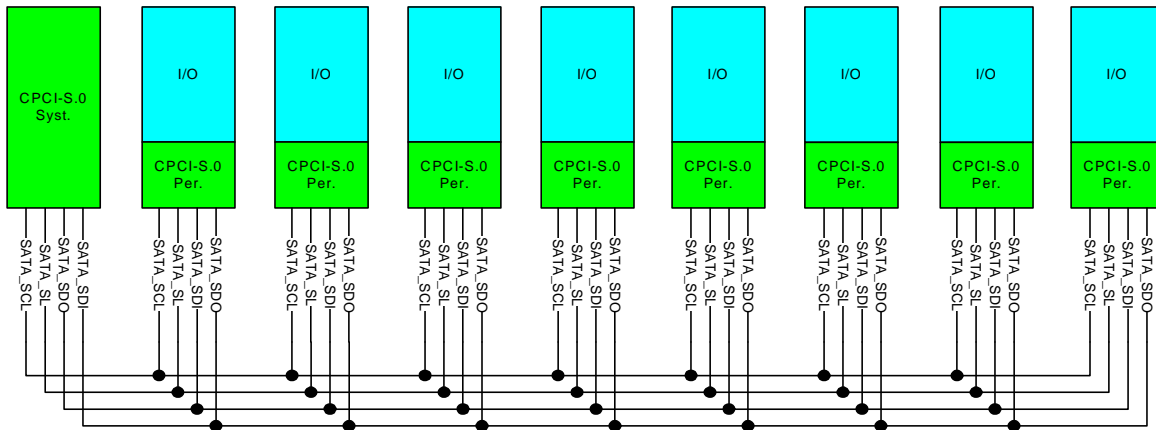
CPCI-S.0
Syst.

SATA_SCL
SATA_SL
SATA_SDO
SATA_SDI

I/O

CPCI-S.0
Per.

SATA_SCL
SATA_SL
SATA_SDI
SATA_SDO

I/O

CPCI-S.0
Per.

SATA_SCL
SATA_SL
SATA_SDI
SATA_SDO

I/O

CPCI-S.0
Per.

SATA_SCL
SATA_SL
SATA_SDI
SATA_SDO

I/O

CPCI-S.0
Per.

SATA_SCL
SATA_SL
SATA_SDI
SATA_SDO

I/O

CPCI-S.0
Per.

SATA_SCL
SATA_SL
SATA_SDI
SATA_SDO

I/O

CPCI-S.0
Per.

SATA_SCL
SATA_SL
SATA_SDI
SATA_SDO

I/O

CPCI-S.0
Per.

SATA_SCL
SATA_SL
SATA_SDI
SATA_SDO

I/O

CPCI-S.0
Per.

SATA_SCL
SATA_SL
SATA_SDI
SATA_SDO